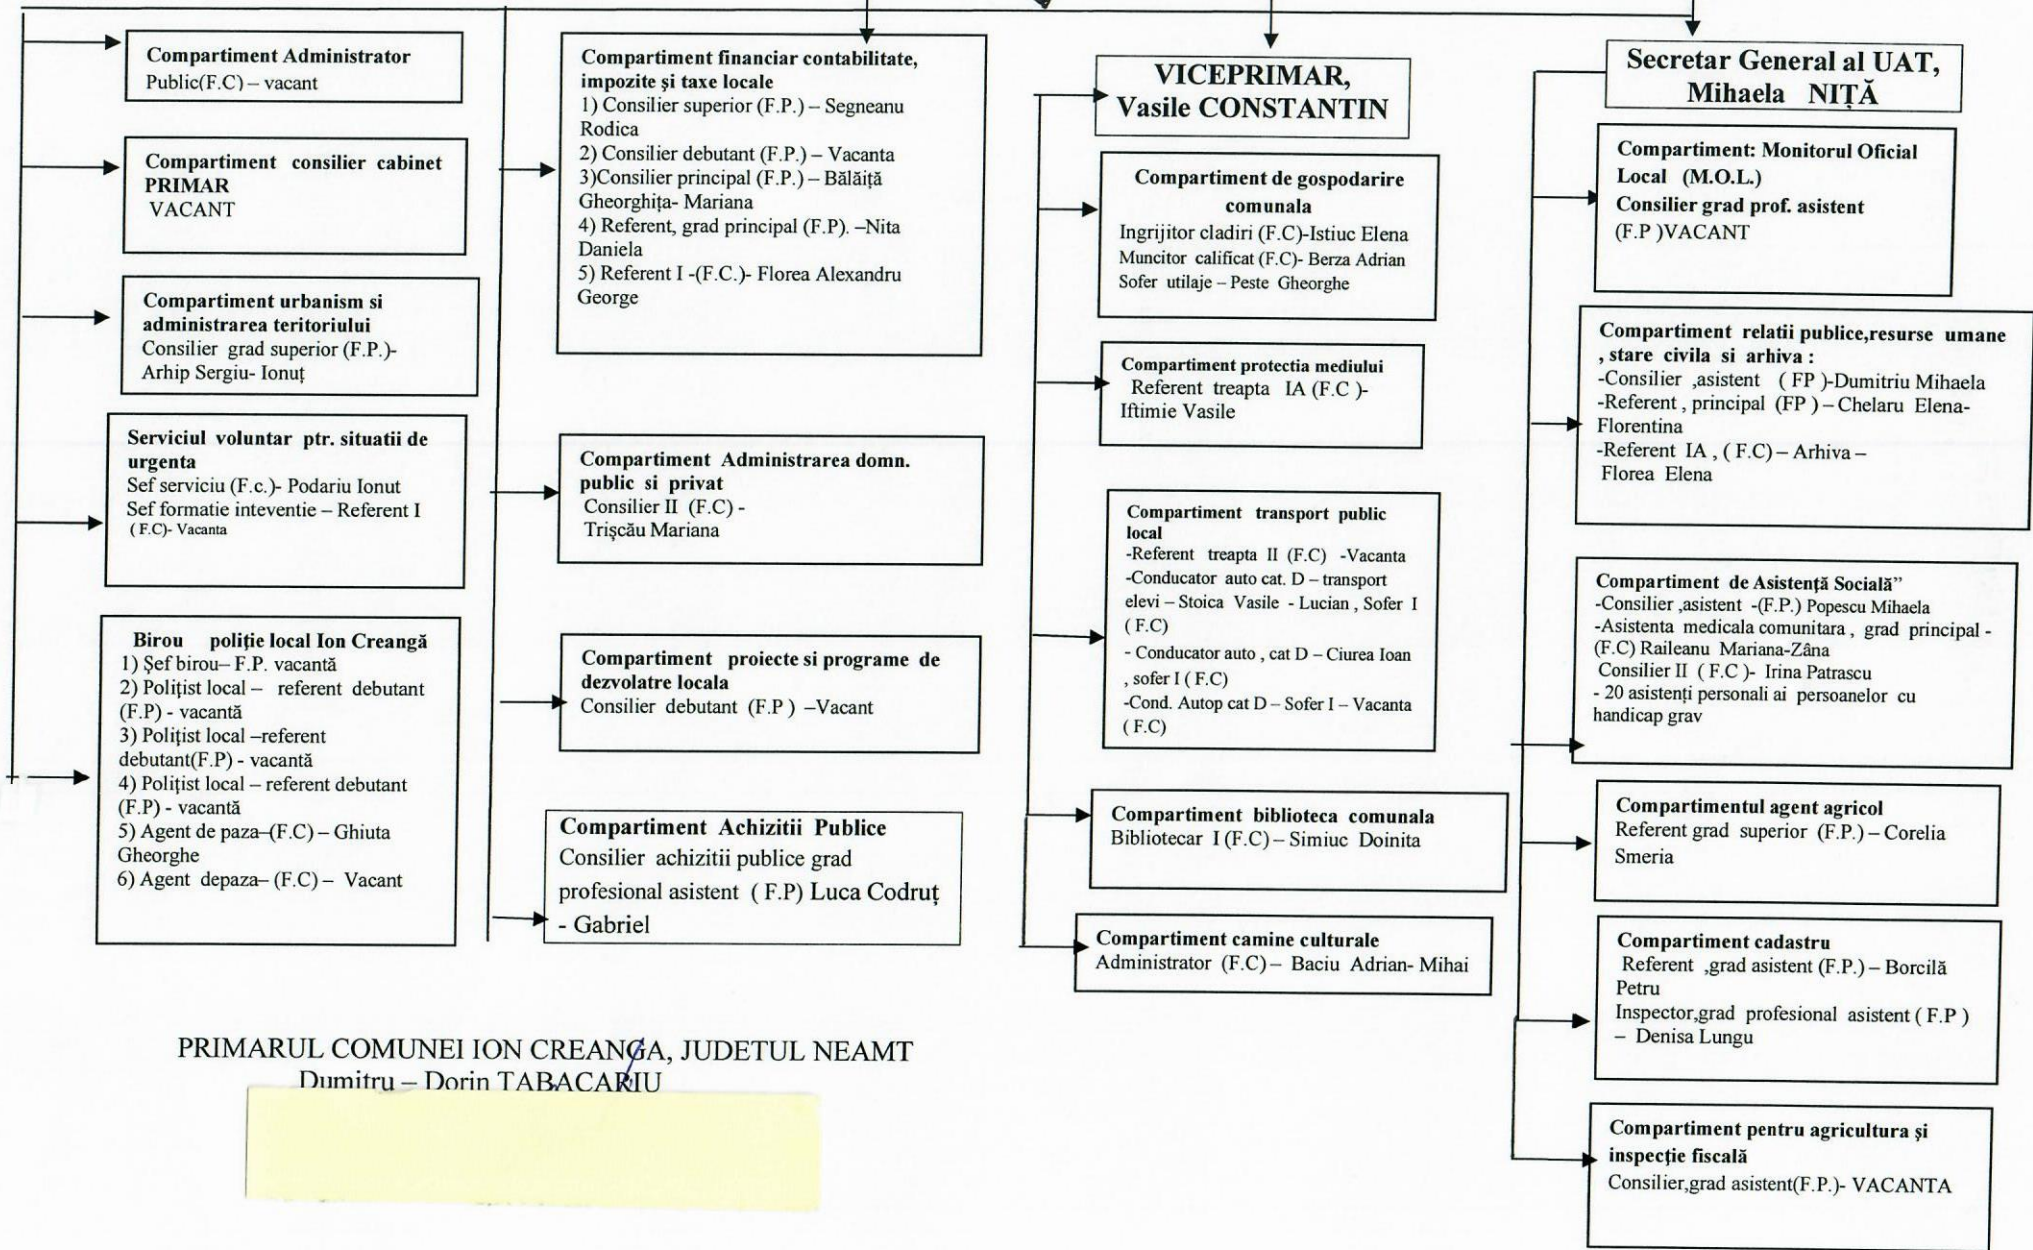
Compartiment Administrator
Public(F.C) – vacant

Compartiment consilier cabinet PRIMAR
VACANT

Compartiment urbanism si administrarea teritoriului
Consilier grad superior (F.P.)- Arhip Sergiu- Ionuţ

Serviciul voluntar ptr. situatii de urgenta
Sef serviciu (F.c.)- Podariu Ionut
Sef formatie inteventie – Referent I (F.C)- Vacanta

Birou poliţie local Ion Creangă
1) Şef birou– F.P. vacantă
2) Poliţist local – referent debutant (F.P) - vacantă
3) Poliţist local –referent debutant(F.P) - vacantă
4) Poliţist local – referent debutant (F.P) - vacantă
5) Agent de paza–(F.C) – Ghiuta Gheorghe
6) Agent depaza– (F.C) – Vacant

Compartiment financiar contabilitate, impozite şi taxe locale
1) Consilier superior (F.P.) – Segneanu Rodica
2) Consilier debutant (F.P.) – Vacanta
3)Consilier principal (F.P.) – Bălăiţă Gheorghiţa- Mariana
4) Referent, grad principal (F.P). –Nita Daniela
5) Referent I -(F.C.)- Florea Alexandru George

Compartiment Administrarea domn. public si privat
Consilier II (F.C) - Trişcău Mariana

Compartiment proiecte si programe de dezvolatre locala
Consilier debutant (F.P ) –Vacant

Compartiment Achizitii Publice
Consilier achizitii publice grad profesional asistent ( F.P) Luca Codruț - Gabriel

VICEPRIMAR,
Vasile CONSTANTIN

Compartiment de gospodarire comunala
Ingrijitor cladiri (F.C)-Istiuc Elena
Muncitor calificat (F.C)- Berza Adrian
Sofer utilaje – Peste Gheorghe

Compartiment protectia mediului
Referent treapta IA (F.C )- Iftimie Vasile

Compartiment transport public local
-Referent treapta II (F.C) -Vacanta
-Conducator auto cat. D – transport elevi – Stoica Vasile - Lucian , Sofer I ( F.C)
- Conducator auto , cat D – Ciurea Ioan , sofer I ( F.C)
-Cond. Autop cat D – Sofer I – Vacanta ( F.C)

Compartiment biblioteca comunala
Bibliotecar I (F.C) – Simiuc Doinita

Compartiment camine culturale
Administrator (F.C) – Baciu Adrian- Mihai

Secretar General al UAT,
Mihaela NIŢĂ

Compartiment: Monitorul Oficial Local (M.O.L.)
Consilier grad prof. asistent
(F.P )VACANT

Compartiment relatii publice,resurse umane , stare civila si arhiva :
-Consilier ,asistent ( FP )-Dumitriu Mihaela
-Referent , principal (FP ) – Chelaru Elena-Florentina
-Referent IA , ( F.C) – Arhiva – Florea Elena

Compartiment de Asistenţă Socială”
-Consilier ,asistent -(F.P.) Popescu Mihaela
-Asistenta medicala comunitara , grad principal - (F.C) Raileanu Mariana-Zâna
Consilier II ( F.C )- Irina Patrascu
- 20 asistenţi personali ai persoanelor cu handicap grav

Compartimentul agent agricol
Referent grad superior (F.P.) – Corelia Smeria

Compartiment cadastru
Referent ,grad asistent (F.P.) – Borcilă Petru
Inspector,grad profesional asistent ( F.P ) – Denisa Lungu

Compartiment pentru agricultura şi inspecţie fiscală
Consilier,grad asistent(F.P.)- VACANTA

PRIMARUL COMUNEI ION CREANGA, JUDETUL NEAMT
Dumitru – Dorin TABACARIU